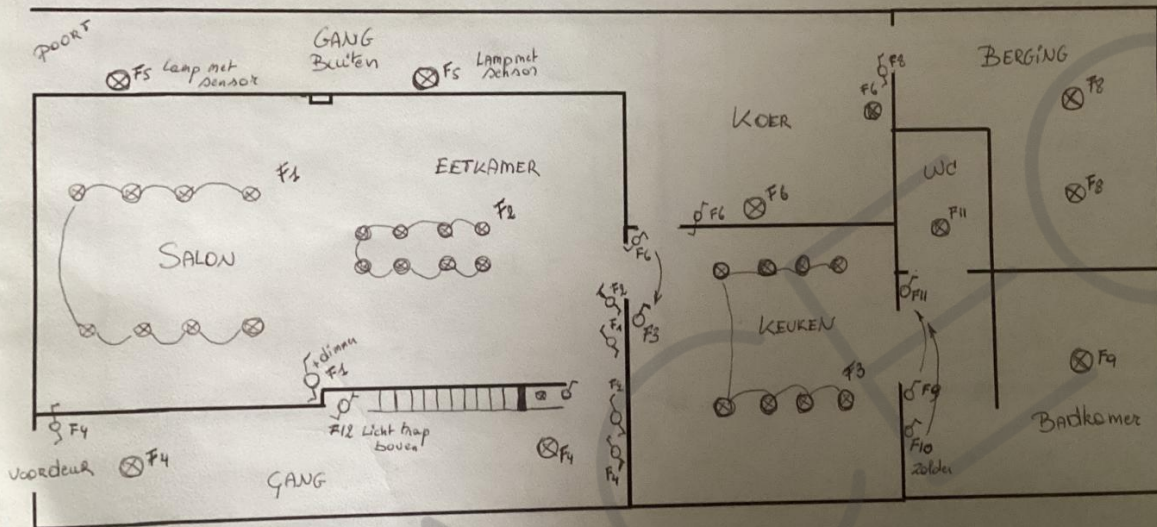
POORT

F5 Lamp met sensor

GANG Buiten

F5 Lamp met sensor

F8

F6

BERGING

F8

KOER

F1

EETKAMER

WC

F8

F2

F6 F6

F11

SALON

F6

F11

F2

F1

F3

KEUKEN

F9

+ dimmer

F1

F3

F2

F9

F4

F12 Licht trap boven

F4

F10 zolder

Badkamer

Voordeur

F4

GANG

F4